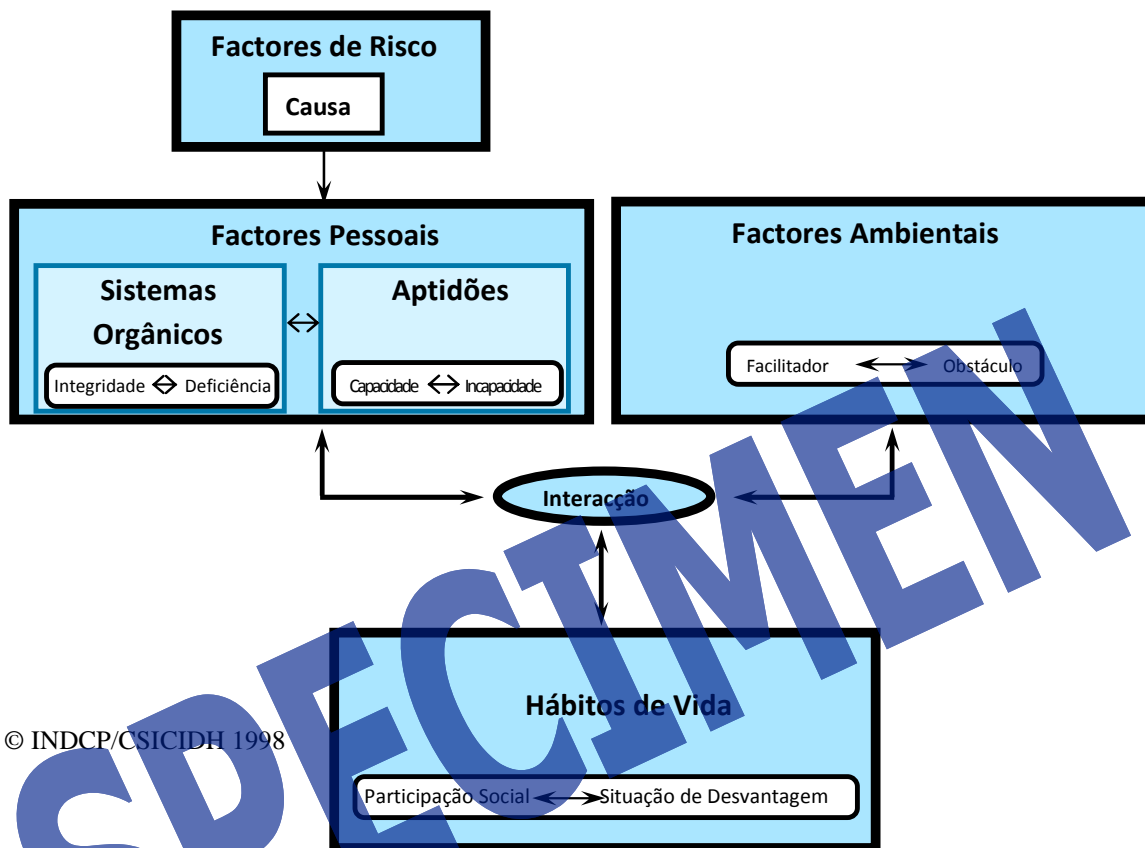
Factores de Risco

Causa

Factores Pessoais

Sistemas Orgânicos

Integridade ⇔ Deficiência

Aptidões

Capacidade ⇔ Incapacidade

Factores Ambientais

Facilitador ⟷ Obstáculo

Interacção

Hábitos de Vida

Participação Social ⟷ Situação de Desvantagem

© INDCP/CSICIDH 1998

SPECIMEN